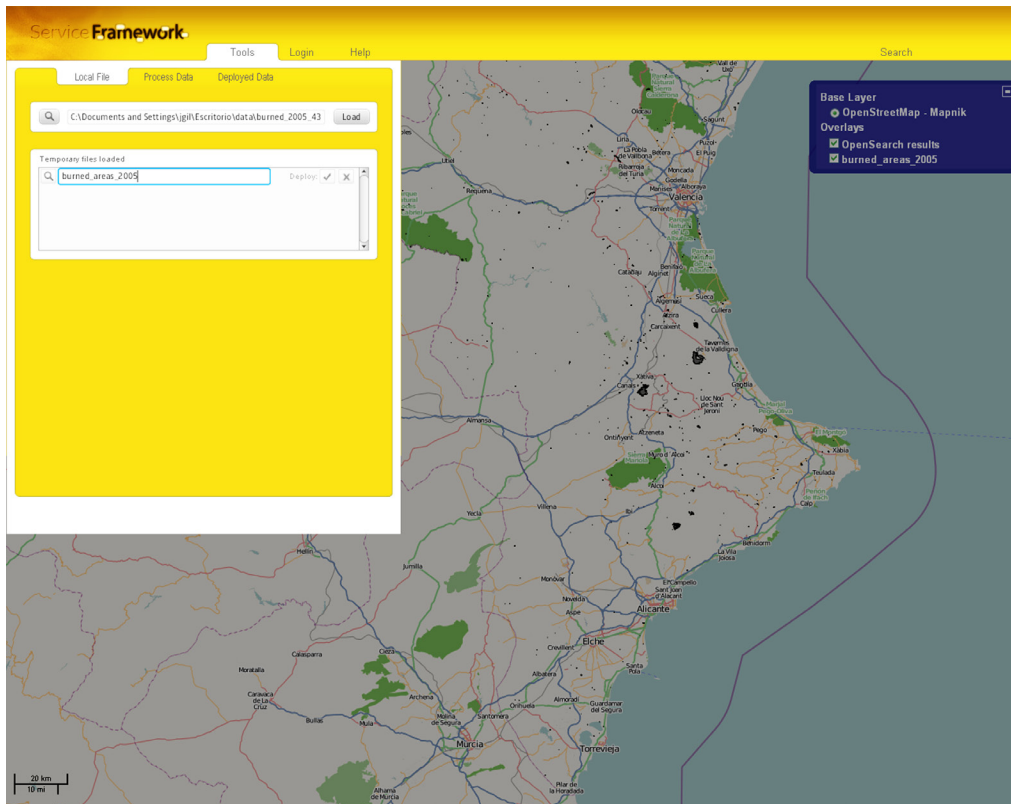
Service Framework

Tools Login Help Search

Local File Process Data Deployed Data

C:\Documents and Settings\jgil\Escritorio\data\burned_2005_43 Load

Temporary files loaded

burned_areas_2005 Deploy

Base Layer
OpenStreetMap - Mapnik
Overlays
OpenSearch results
burned_areas_2005

Valencia
Sagunt
Requena
Llíria
Manises
Torrent
Moncada
Sueca
Cullera
Alzira
Xàtiva
Gandia
Ontinyent
Alcoi
Benidorm
Villena
Yecla
Jumilla
Alicante
Elche
Santa Pola
Elda
Calasparra
Moratalla
Caravaca de la Cruz
Bullas
Mula
Archena
Molina de Segura
Santomera
Orihuela
Murcia
Torrevieja
Almansa
Hellín
Teulada
Xàbia
Calp
Pego
Monòvar
Crevillent
Albatera
Almoradí
Guardamar del Segura
Alhama de Murcia
Pilar de la Horadada
La Vila Joiosa
El Campello
Sant Joan d'Alacant
Cieza
Utiel
Sagunt
Puçol
Canals
Carcaixent
Algemesí
Benifaió
Catarroja
Picassent
Tavernes de la Valldigna
Oliva
Ibi

20 km
10 mi